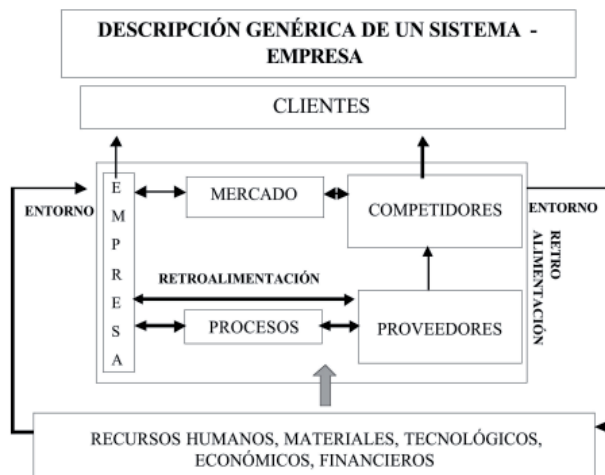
DESCRIPCIÓN GENÉRICA DE UN SISTEMA - EMPRESA

CLIENTES

ENTORNO

E
M
P
R
E
S
A

MERCADO

COMPETIDORES

ENTORNO

RETRO ALIMENTACIÓN

RETROALIMENTACIÓN

PROCESOS

PROVEEDORES

RECURSOS HUMANOS, MATERIALES, TECNOLÓGICOS, ECONÓMICOS, FINANCIEROS